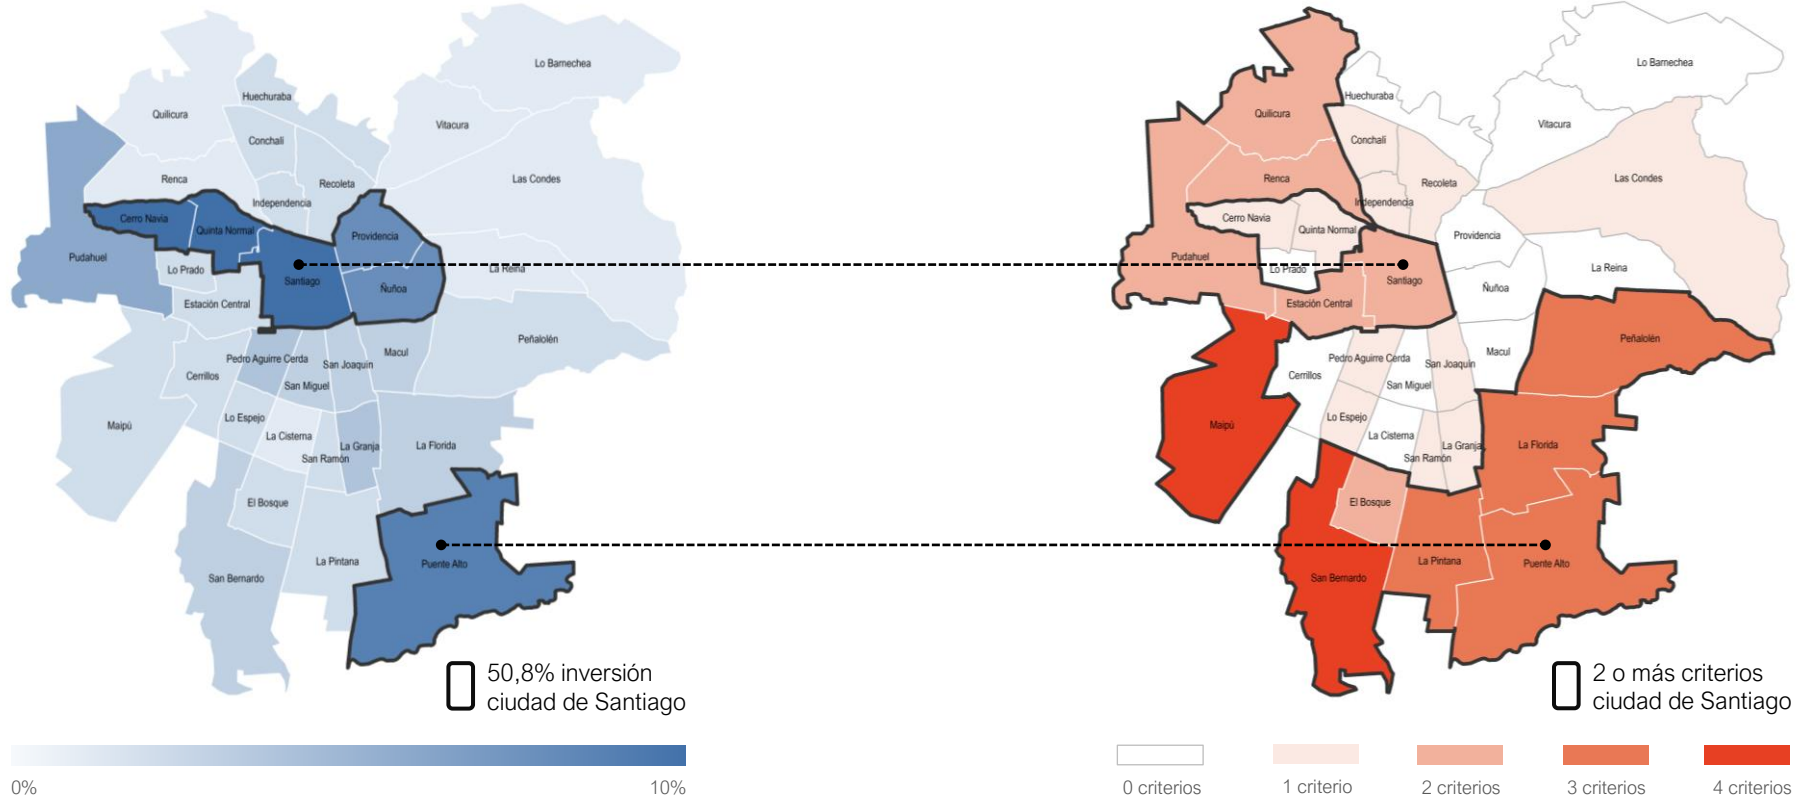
Lo Barnechea
Quilicura
Huechuraba
Vitacura
Conchalí
Renca
Recoleta
Las Condes
Independencia
Cerro Navia
Quinta Normal
Providencia
Pudahuel
Lo Prado
Santiago
La Reina
Ñuñoa
Estación Central
Peñalolén
Pedro Aguirre Cerda
Macul
San Joaquín
Cerrillos
San Miguel
Lo Espejo
Maipú
La Cisterna
La Granja
La Florida
San Ramón
El Bosque
Puente Alto
La Pintana
San Bernardo

50,8% inversión ciudad de Santiago

0%
10%

Lo Barnechea
Huechuraba
Quilicura
Vitacura
Conchalí
Renca
Recoleta
Las Condes
Independencia
Cerro Navia
Quinta Normal
Providencia
Pudahuel
Lo Prado
La Reina
Santiago
Ñuñoa
Estación Central
Peñalolén
Pedro Aguirre Cerda
Macul
San Joaquín
Cerrillos
San Miguel
Lo Espejo
Maipú
La Cisterna
La Granja
La Florida
San Ramón
El Bosque
La Pintana
Puente Alto
San Bernardo

2 o más criterios ciudad de Santiago

0 criterios
1 criterio
2 criterios
3 criterios
4 criterios